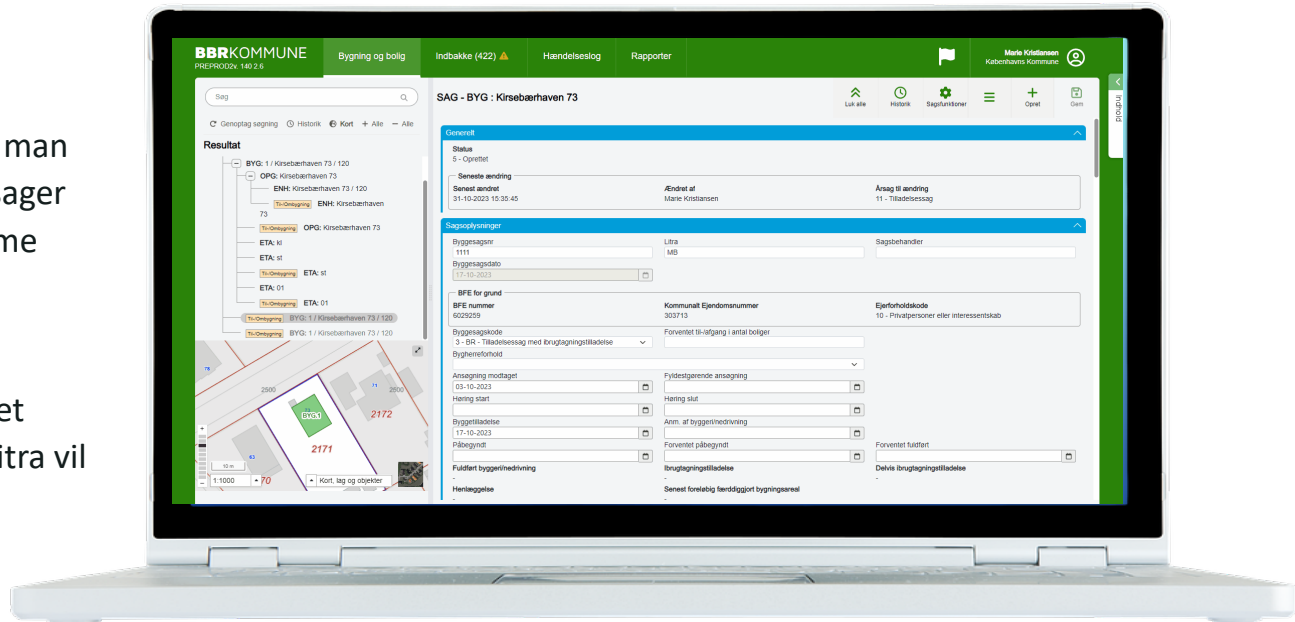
man
ager
me

et
itra vil

BBRKOMMUNE
PREPROD2v. 140 2.6

Bygning og bolig
Indbakke (422)
Hændelseslog
Rapporter

Marie Kristiansen
Københavns Kommune

Søg

Genoptag søgning
Historik
Kort
+ Alle
— Alle

Resultat

BYG: 1 / Kirsebærhaven 73 / 120
OPG: Kirsebærhaven 73
ENH: Kirsebærhaven 73 / 120
Til-/Ombygning ENH: Kirsebærhaven 73
Til-/Ombygning OPG: Kirsebærhaven 73
ETA: kl
ETA: st
Til-/Ombygning ETA: st
ETA: 01
Til-/Ombygning ETA: 01
Til-/Ombygning BYG: 1 / Kirsebærhaven 73 / 120
Til-/Ombygning BYG: 1 / Kirsebærhaven 73 / 120

75
2600
71
2600
BYG 1
2172
2171
63
10 m
1:1000
70
Kort, lag og objekter

SAG - BYG : Kirsebærhaven 73

Luk alle
Historik
Sagsfunktioner
Opret
Gem

Indhold

Generelt

Status
5 - Oprettet

Seneste ændring

Senest ændret
31-10-2023 15:35:45

Ændret af
Marie Kristiansen

Årsag til ændring
11 - Tilladelsessag

Sagsoplysninger

Byggesagsnr
1111

Litra
MB

Sagsbehandler

Byggesagsdato
17-10-2023

BFE for grund

BFE nummer
6029259

Kommunalt Ejendomsnummer
303713

Ejerforholdskode
10 - Privatpersoner eller interessentskab

Byggesagskode
3 - BR - Tilladelsessag med ibrugtagningstilladelse

Forventet til-/afgang i antal boliger

Bygherreforhold

Ansøgning modtaget
03-10-2023

Fyldestgørende ansøgning

Høring start

Høring slut

Byggetilladelse
17-10-2023

Anm. af byggeri/nedrivning

Påbegyndt

Forventet påbegyndt

Forventet fuldført

Fuldført byggeri/nedrivning
-

Ibrugtagningstilladelse
-

Delvis ibrugtagningstilladelse
-

Henlæggelse
-

Senest foreløbig færdiggjort bygningsareal
-